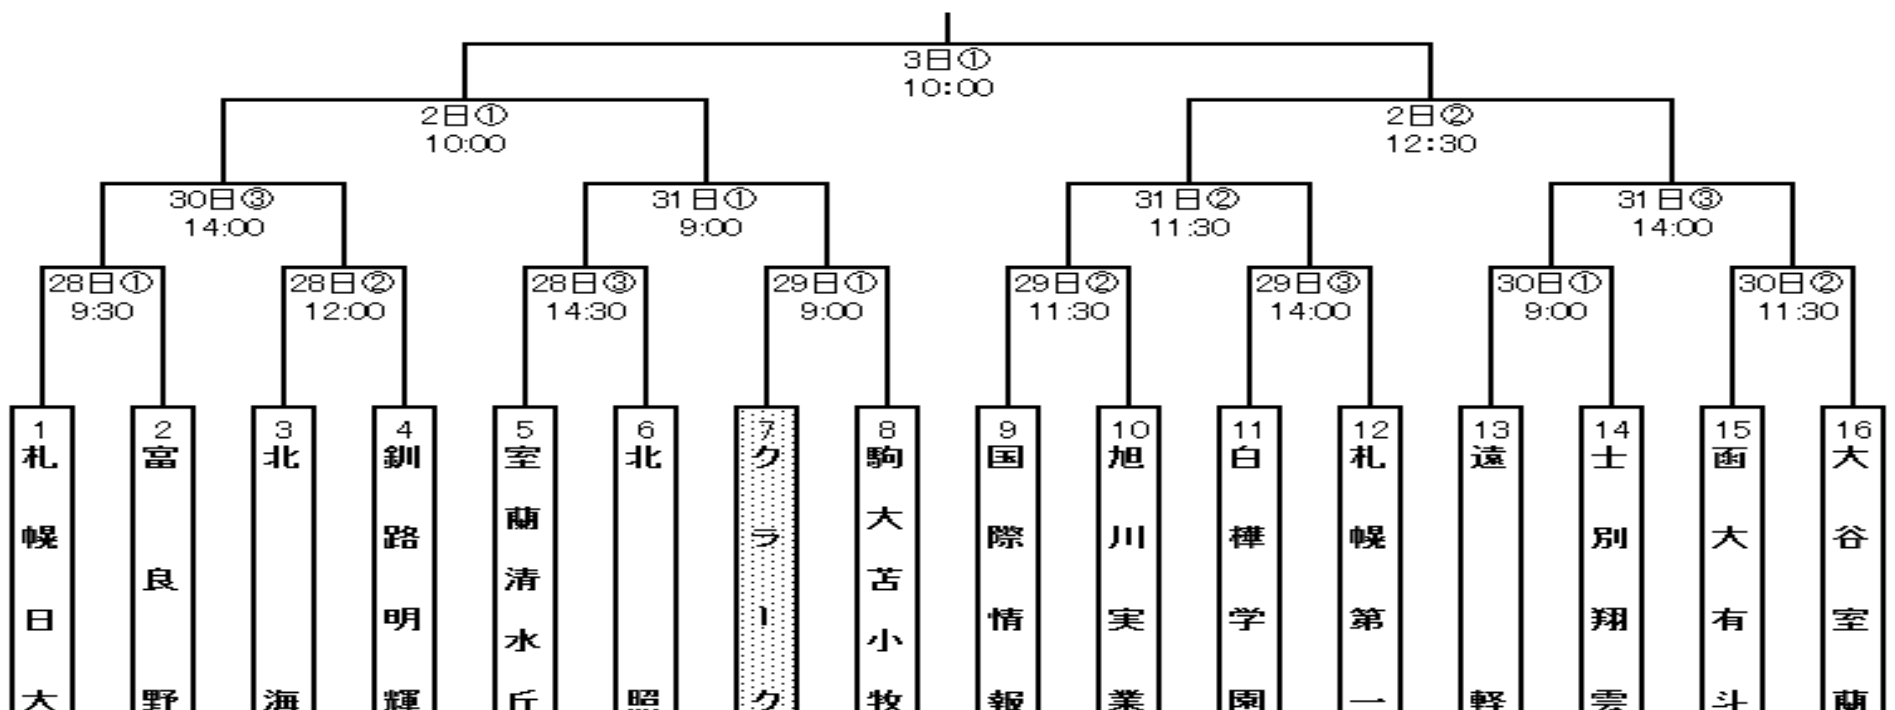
3日①
10:00

2日①
10:00

2日②
12:30

30日③
14:00

31日①
9:00

31日②
11:30

31日③
14:00

28日①
9:30

28日②
12:00

28日③
14:30

29日①
9:00

29日②
11:30

29日③
14:00

30日①
9:00

30日②
11:30

1
札幌日大

2
富良野

3
北海

4
釧路明輝

5
室蘭清水丘

6
北照

7
クラーク

8
駒大苫小牧

9
国際情報

10
旭川実業

11
白樺学園

12
札幌第一

13
遠軽

14
士別翔雲

15
函大有斗

16
大谷室蘭